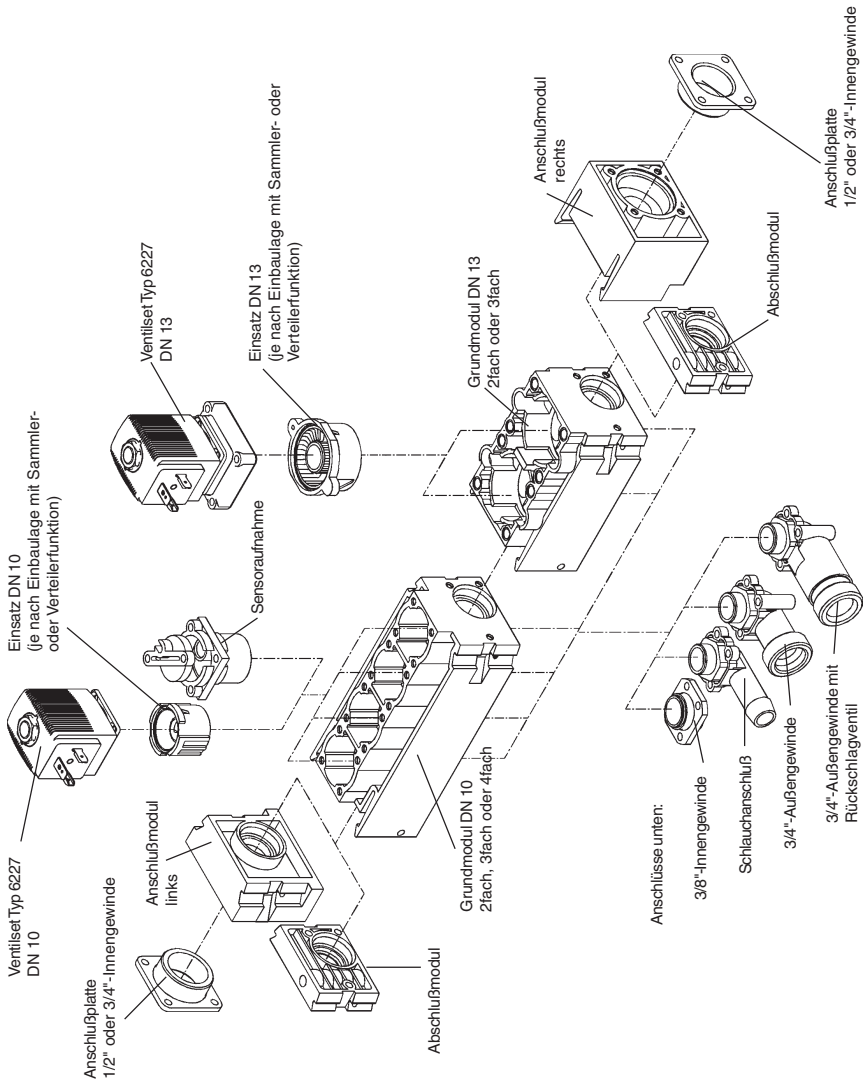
Ventilset Typ 6227
DN 10

Anschlußplatte
1/2" oder 3/4"-Innengewinde

Anschlußmodul
links

Abschlußmodul

Einsatz DN 10
(je nach Einbaulage mit Sammler- oder Verteilerfunktion)

Sensoraufnahme

Grundmodul DN 10
2fach, 3fach oder 4fach

Ventilset Typ 6227
DN 13

Einsatz DN 13
(je nach Einbaulage mit Sammler- oder Verteilerfunktion)

Grundmodul DN 13
2fach oder 3fach

Anschlüsse unten:

3/8"-Innengewinde

Schlauchanschluß

3/4"-Außengewinde

3/4"-Außengewinde mit Rückschlagventil

Anschlußmodul
rechts

Abschlußmodul

Anschlußplatte
1/2" oder 3/4"-Innengewinde